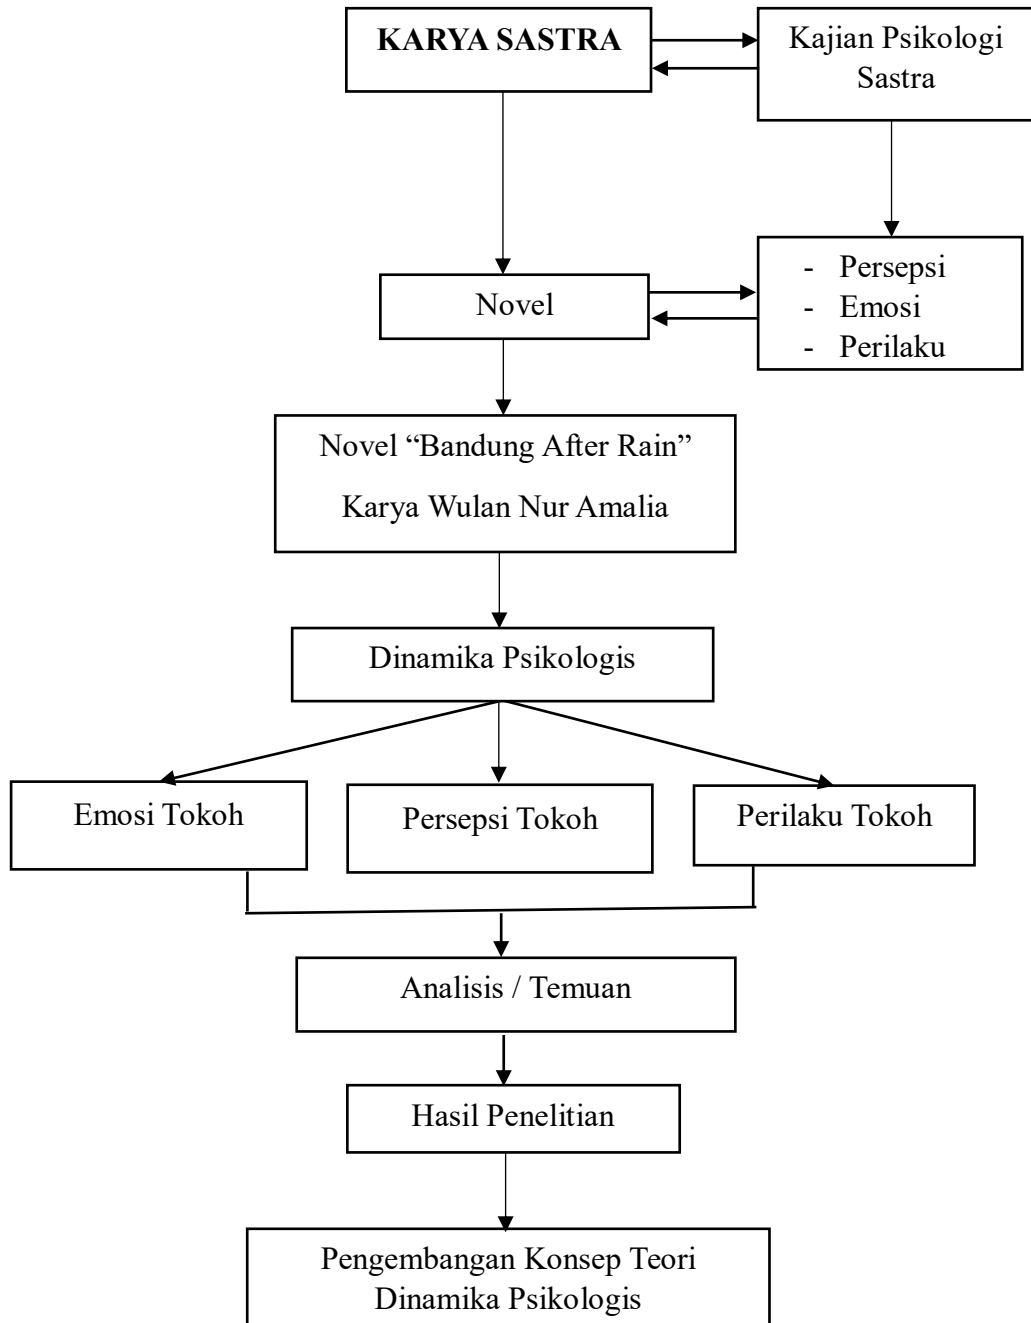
KARYA SASTRA

Kajian Psikologi Sastra

Novel

- Persepsi
- Emosi
- Perilaku

Novel “Bandung After Rain”
Karya Wulan Nur Amalia

Dinamika Psikologis

Emosi Tokoh

Persepsi Tokoh

Perilaku Tokoh

Analisis / Temuan

Hasil Penelitian

Pengembangan Konsep Teori Dinamika Psikologis